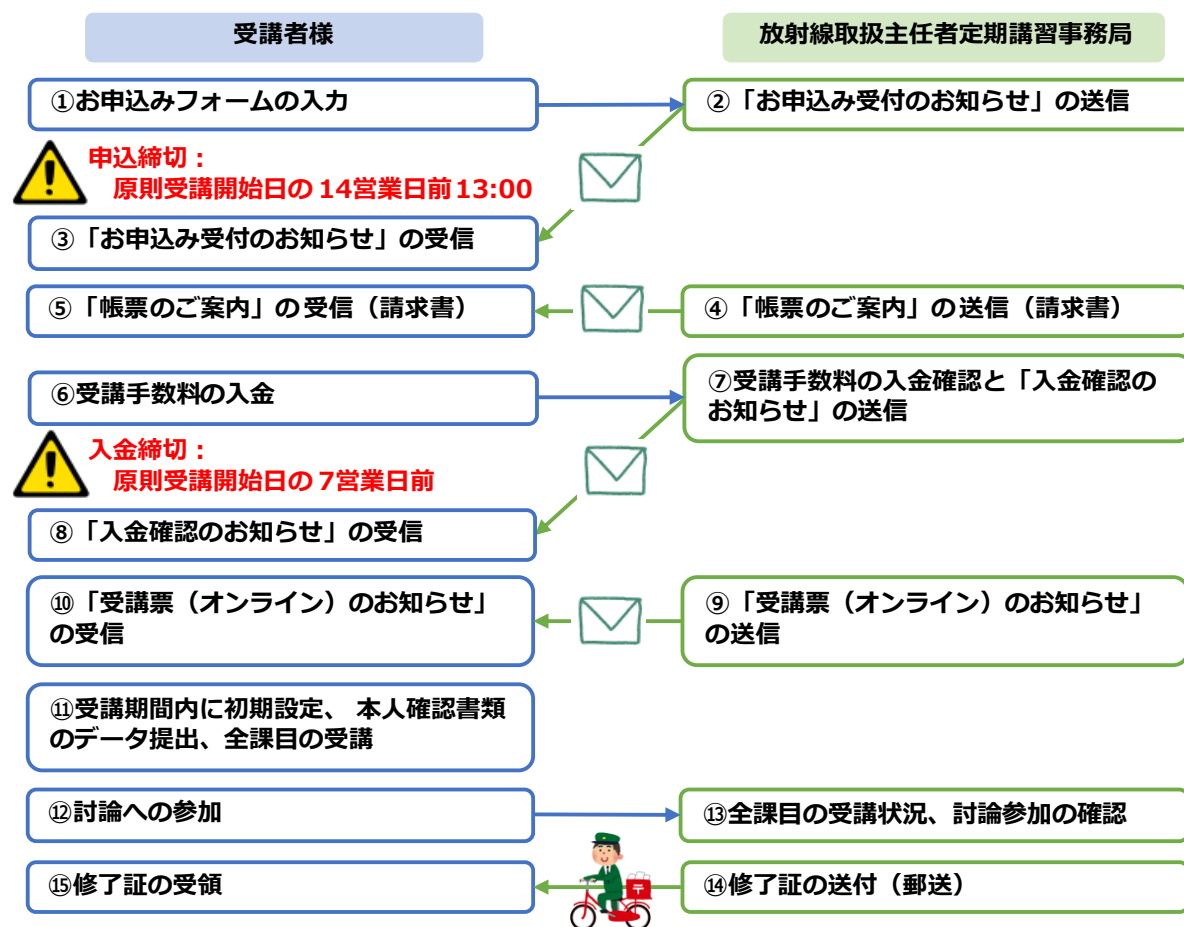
受講者様

放射線取扱主任者定期講習事務局

①お申込みフォームの入力

②「お申込み受付のお知らせ」の送信

申込締切：
原則受講開始日の 14営業日前13:00

③「お申込み受付のお知らせ」の受信

⑤「帳票のご案内」の受信（請求書）

④「帳票のご案内」の送信（請求書）

⑥受講手数料の入金

⑦受講手数料の入金確認と「入金確認のお知らせ」の送信

入金締切：
原則受講開始日の 7営業日前

⑧「入金確認のお知らせ」の受信

⑩「受講票（オンライン）のお知らせ」の受信

⑨「受講票（オンライン）のお知らせ」の送信

⑪受講期間内に初期設定、 本人確認書類のデータ提出、全課目の受講

⑫討論への参加

⑬全課目の受講状況、討論参加の確認

⑮修了証の受領

⑭修了証の送付（郵送）

〒